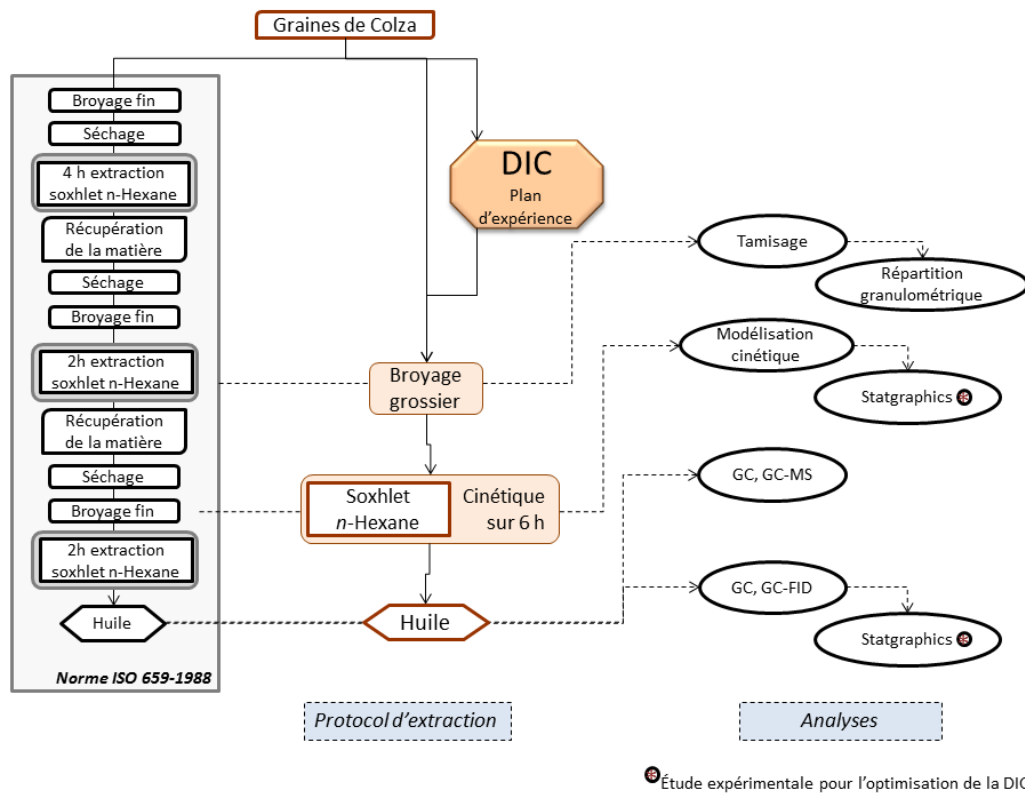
Graines de Colza

Broyage fin
Séchage
4 h extraction soxhlet n-Hexane
Récupération de la matière
Séchage
Broyage fin
2h extraction soxhlet n-Hexane
Récupération de la matière
Séchage
Broyage fin
2h extraction soxhlet n-Hexane
Huile
Norme ISO 659-1988

DIC
Plan d'expérience

Broyage grossier

Soxhlet *n*-Hexane
Cinétique sur 6 h

Huile

Tamisage
Répartition granulométrique
Modélisation cinétique
Statgraphics
GC, GC-MS
GC, GC-FID
Statgraphics

Protocol d'extraction

Analyses

Étude expérimentale pour l'optimisation de la DIC